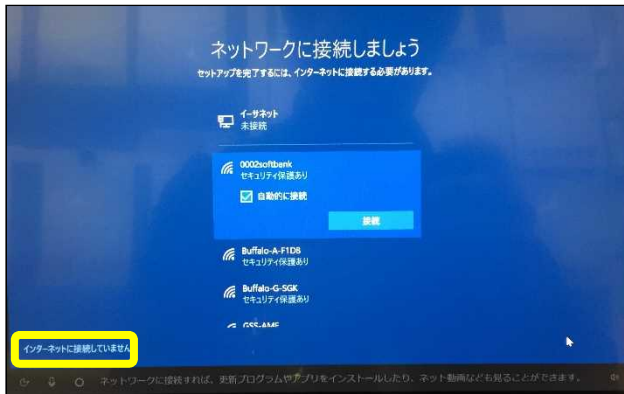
ネットワークに接続しましょう

セットアップを完了するには、インターネットに接続する必要があります。

イーサネット
未接続

0002softbank
セキュリティ保護あり

自動的に接続

接続

Buffalo-A-F1D8
セキュリティ保護あり

Buffalo-G-5GK
セキュリティ保護あり

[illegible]

インターネットに接続していません

ネットワークに接続すれば、更新プログラムやアプリをインストールしたり、ネット動画なども見ることができます。